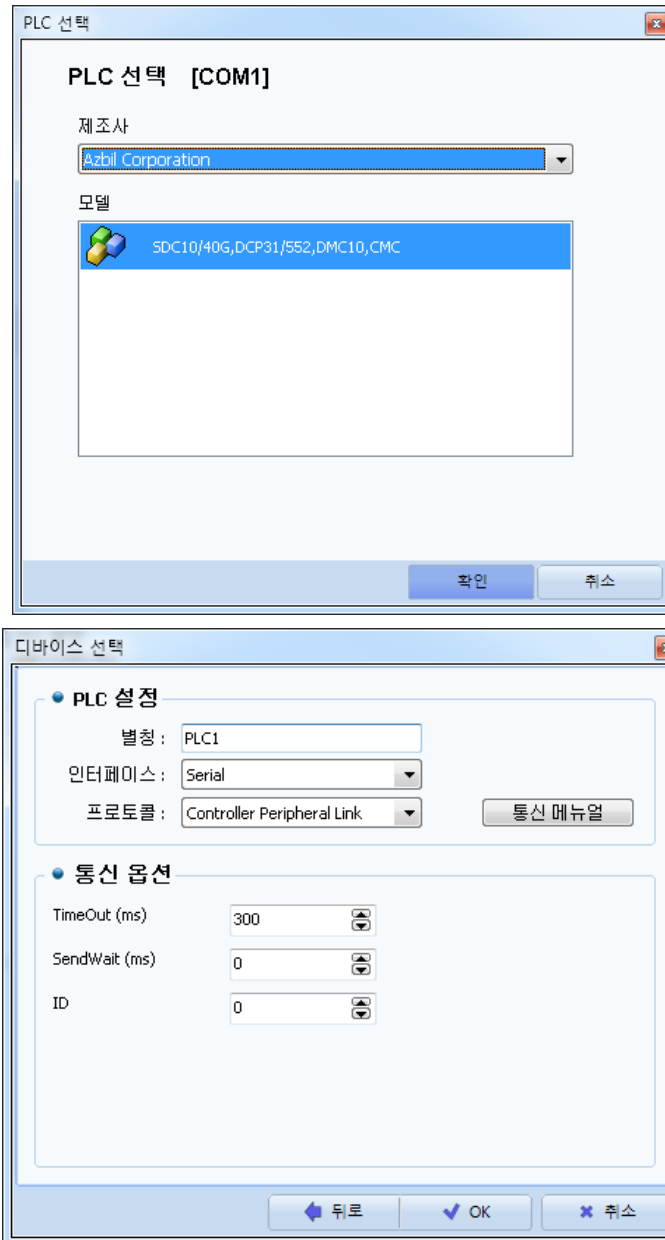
PLC 선택

PLC 선택 [COM1]

제조사

Azbil Corporation

모델

SDC10/40G,DCP31/552,DMC10,CMC

확인

취소

디바이스 선택

PLC 설정

별칭 : PLC1

인터페이스 : Serial

프로토콜 : Controller Peripheral Link

통신 메뉴얼

통신 옵션

TimeOut (ms) 300

SendWait (ms) 0

ID 0

뒤로

OK

취소